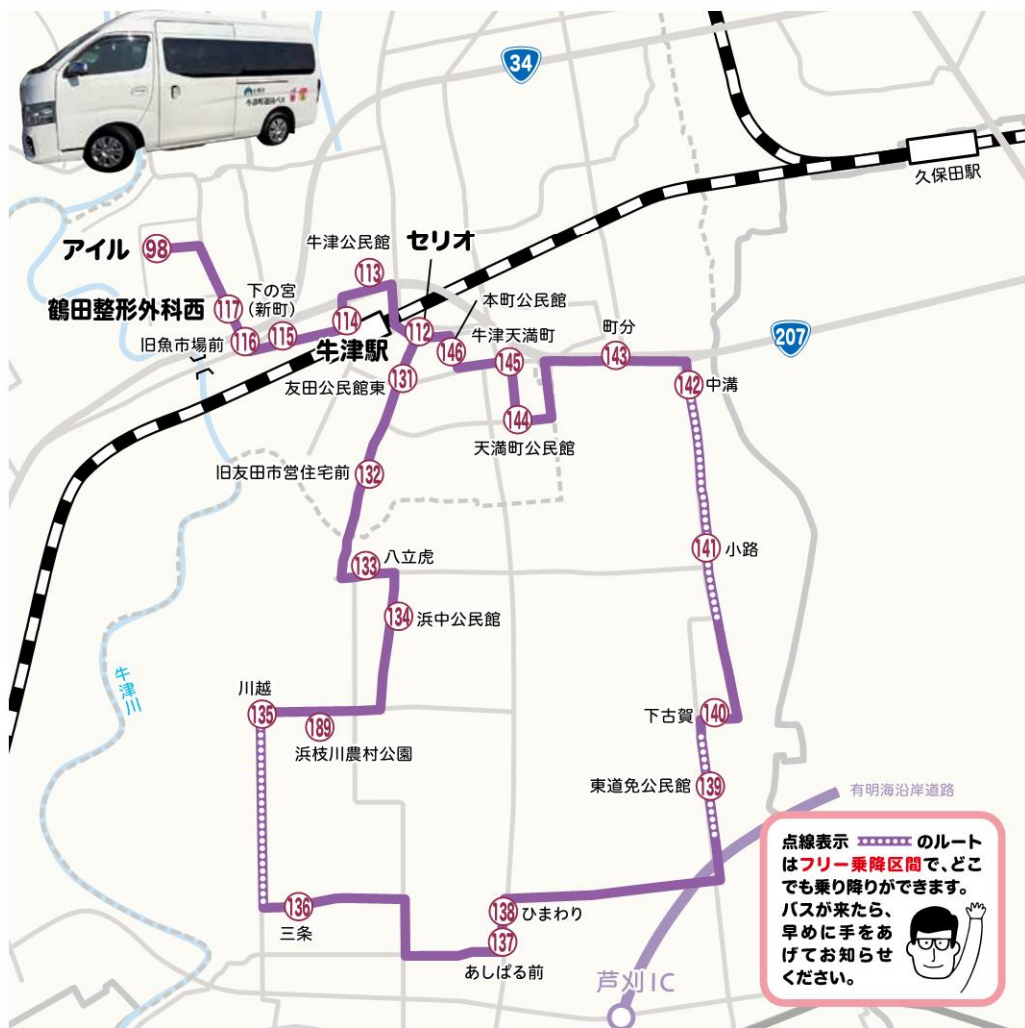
34
久保田駅
アイル 98
牛津公民館
セリオ
113
下の宮（新町）
鶴田整形外科西 117
本町公民館
旧魚市場前 116 115 114
112
牛津天満町
町分
207
牛津駅
146 145 143
友田公民館東 131
142 中溝
144
天満町公民館
旧友田市営住宅前 132
141 小路
133 八立虎
134 浜中公民館
牛津川
川越
135 189
下古賀 140
浜枝川農村公園
東道免公民館 139
有明海沿岸道路
点線表示 のルートはフリー乗降区間で、どこでも乗り降りができます。バスが来たら、早めに手をあげてお知らせください。
136
138 ひまわり
三条
137
あしはる前
芦刈IC